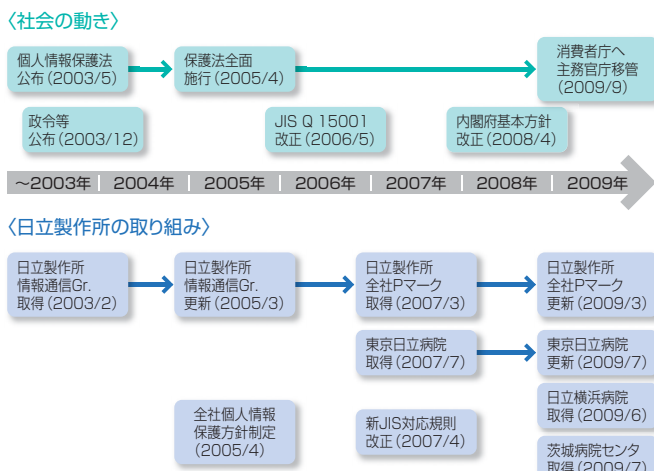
〈社会の動き〉

個人情報保護法公布(2003/5)

保護法全面施行(2005/4)

消費者庁へ主務官庁移管(2009/9)

政令等公布(2003/12)

JIS Q 15001改正(2006/5)

内閣府基本方針改正(2008/4)

〜2003年 | 2004年 | 2005年 | 2006年 | 2007年 | 2008年 | 2009年

〈日立製作所の取り組み〉

日立製作所情報通信Gr.取得(2003/2)

日立製作所情報通信Gr.更新(2005/3)

日立製作所全社Pマーク取得(2007/3)

日立製作所全社Pマーク更新(2009/3)

東京日立病院取得(2007/7)

東京日立病院更新(2009/7)

日立横浜病院取得(2009/6)

全社個人情報保護方針制定(2005/4)

新JIS対応規則改正(2007/4)

茨城病院センタ取得(2009/7)